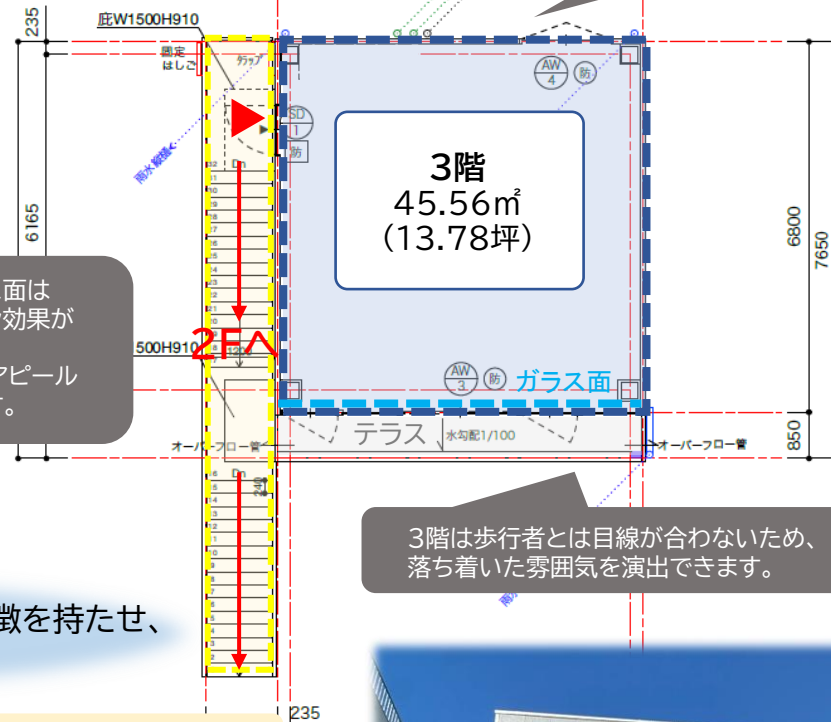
235

庇W1500H910

固定 はしご

タラップ

SD 1

防

AW 4

防

雨水縦樋

Dn

6165

面は

効果が

アピール

。

3階

45.56㎡

(13.78坪)

6800

7650

500H910

2Fへ

AW 3

防

ガラス面

オーバーフロー管

テラス

水勾配1/100

オーバーフロー管

850

Dn

3階は歩行者とは目線が合わないため、落ち着いた雰囲気を演出できます。

徴を持たせ、

235